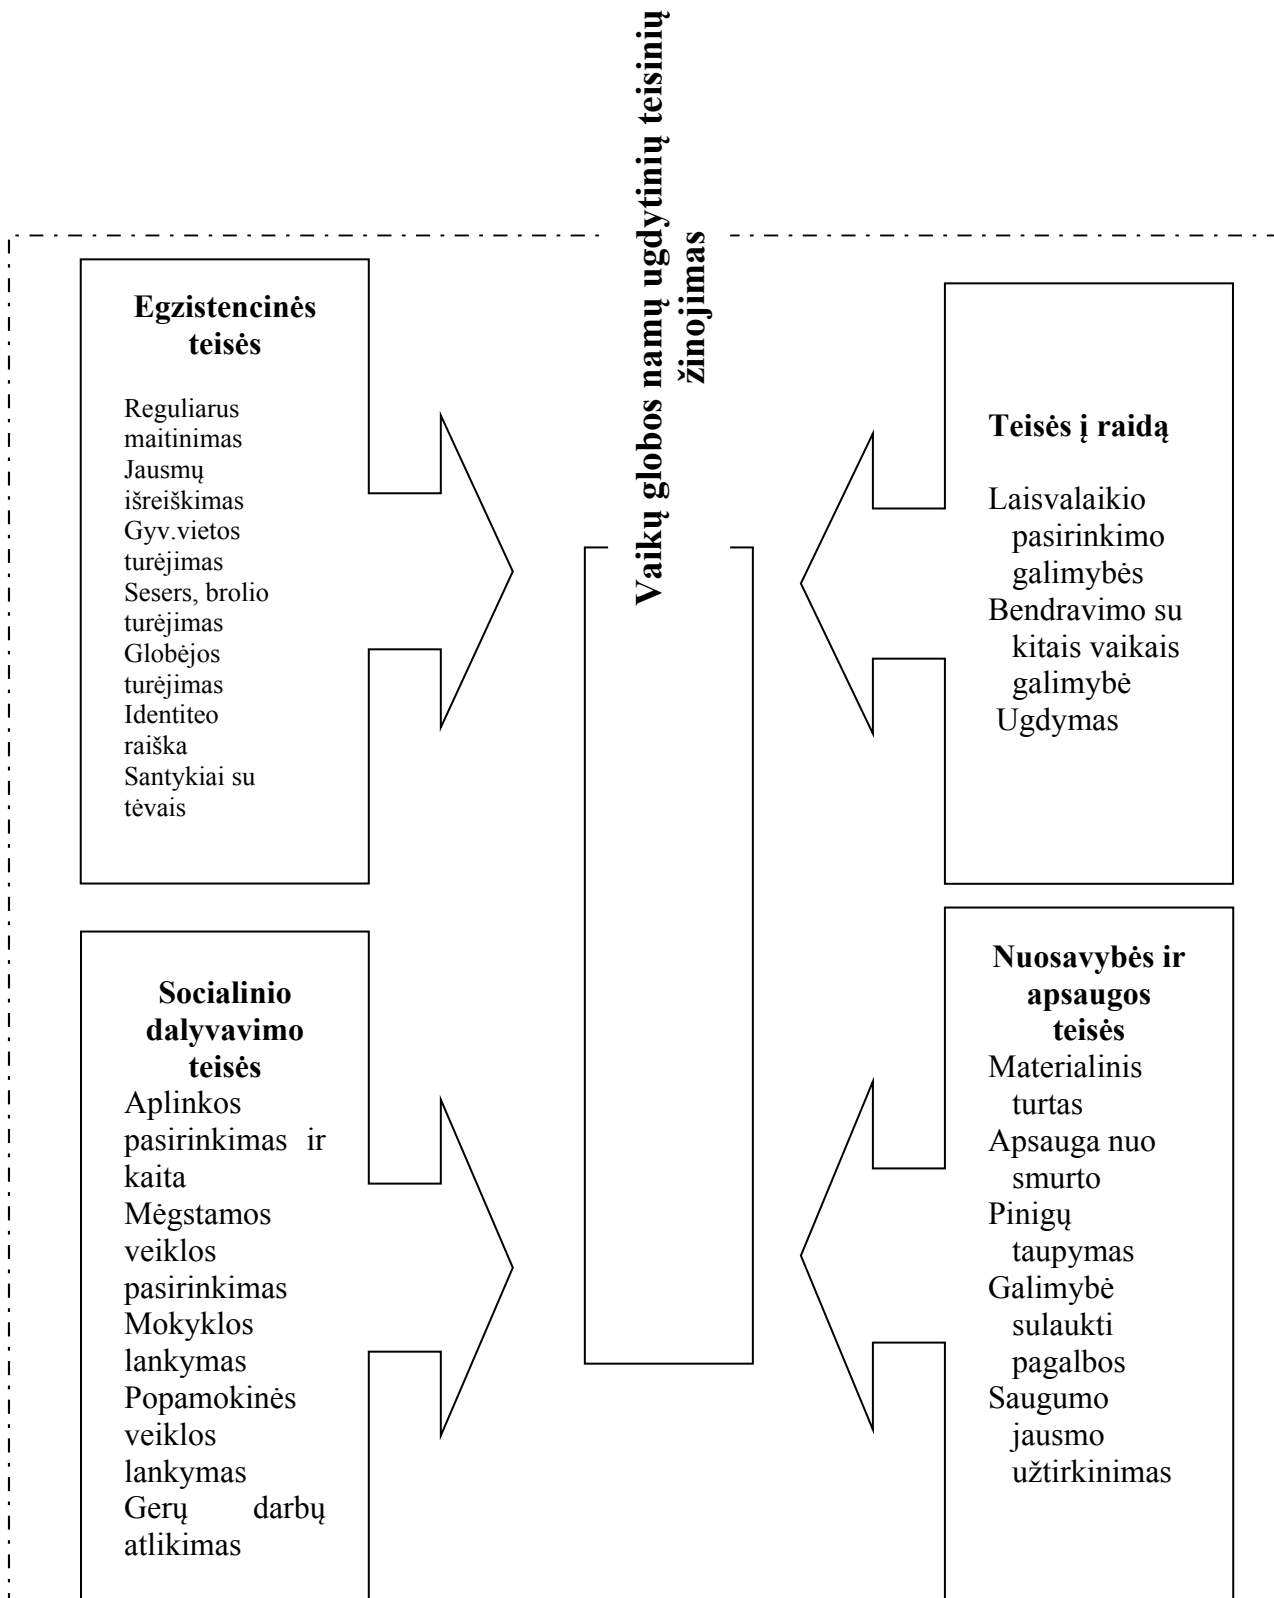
Vaikų globos namų ugdytinių teisinių žinojimas

Egzistencinės teisės

Reguliarus maitinimas
Jausmų išreiškimas
Gyv.vietos turėjimas
Sesers, brolio turėjimas
Globėjos turėjimas
Identiteo raiška
Santykiai su tėvais

Teisės į raidą

Laisvalaikio pasirinkimo galimybės
Bendravimo su kitais vaikais galimybė
Ugdymas

Socialinio dalyvavimo teisės

Aplinkos pasirinkimas ir kaita
Mėgstamos veiklos pasirinkimas
Mokyklos lankymas
Popamokinės veiklos lankymas
Gerų darbų atlikimas

Nuosavybės ir apsaugos teisės

Materialinis turtas
Apsauga nuo smurto
Pinigų taupymas
Galimybė sulaukti pagalbos
Saugumo jausmo užtirkinimas